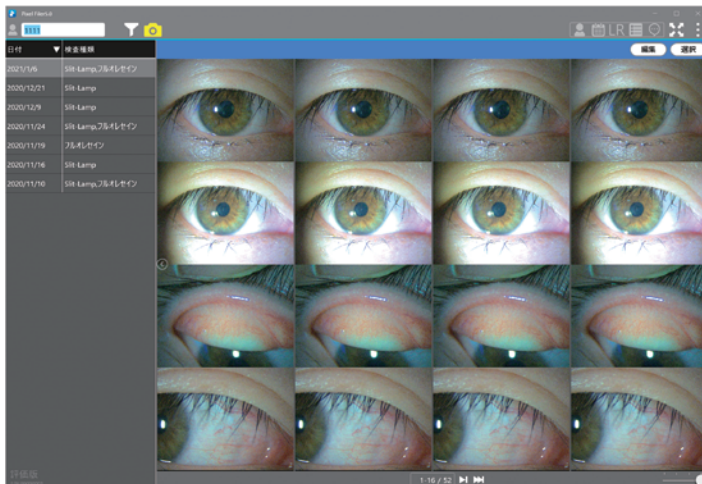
Pixel FilerLit

1111

LR

編集 選択

| 日付 | 検査種類 |
|---|---|
| 2021/1/6 | Slit-Lamp,フルオレセイン |
| 2020/12/21 | Slit-Lamp |
| 2020/12/9 | Slit-Lamp |
| 2020/11/24 | Slit-Lamp,フルオレセイン |
| 2020/11/19 | フルオレセイン |
| 2020/11/16 | Slit-Lamp |
| 2020/11/10 | Slit-Lamp,フルオレセイン |

評価版

1-16 / 52